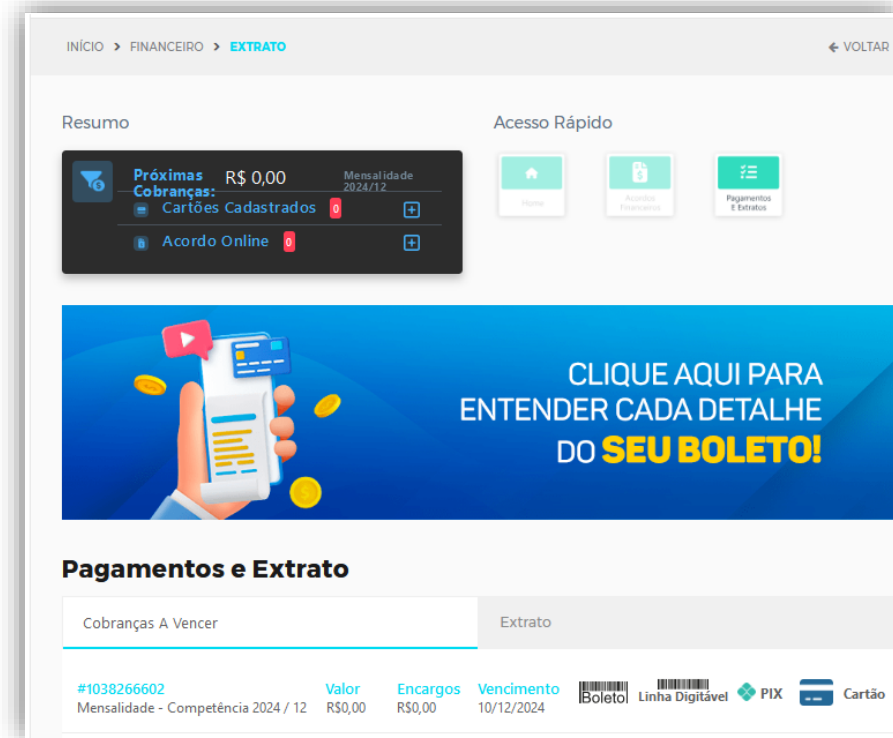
INÍCIO > FINANCEIRO > EXTRATO

← VOLTAR

Resumo

Próximas Cobranças: R$ 0,00 Mensalidade 2024/12

Cartões Cadastrados 0

Acordo Online 0

Acesso Rápido

Home

Acordos Financeiros

Pagamentos E Extratos

CLIQUE AQUI PARA ENTENDER CADA DETALHE DO SEU BOLETO!

Pagamentos e Extrato

Cobranças A Vencer

Extrato

| #1038266602 Mensalidade - Competência 2024 / 12 | Valor R$0,00 | Encargos R$0,00 | Vencimento 10/12/2024 | Boleto | Linha Digitável | PIX | Cartão |